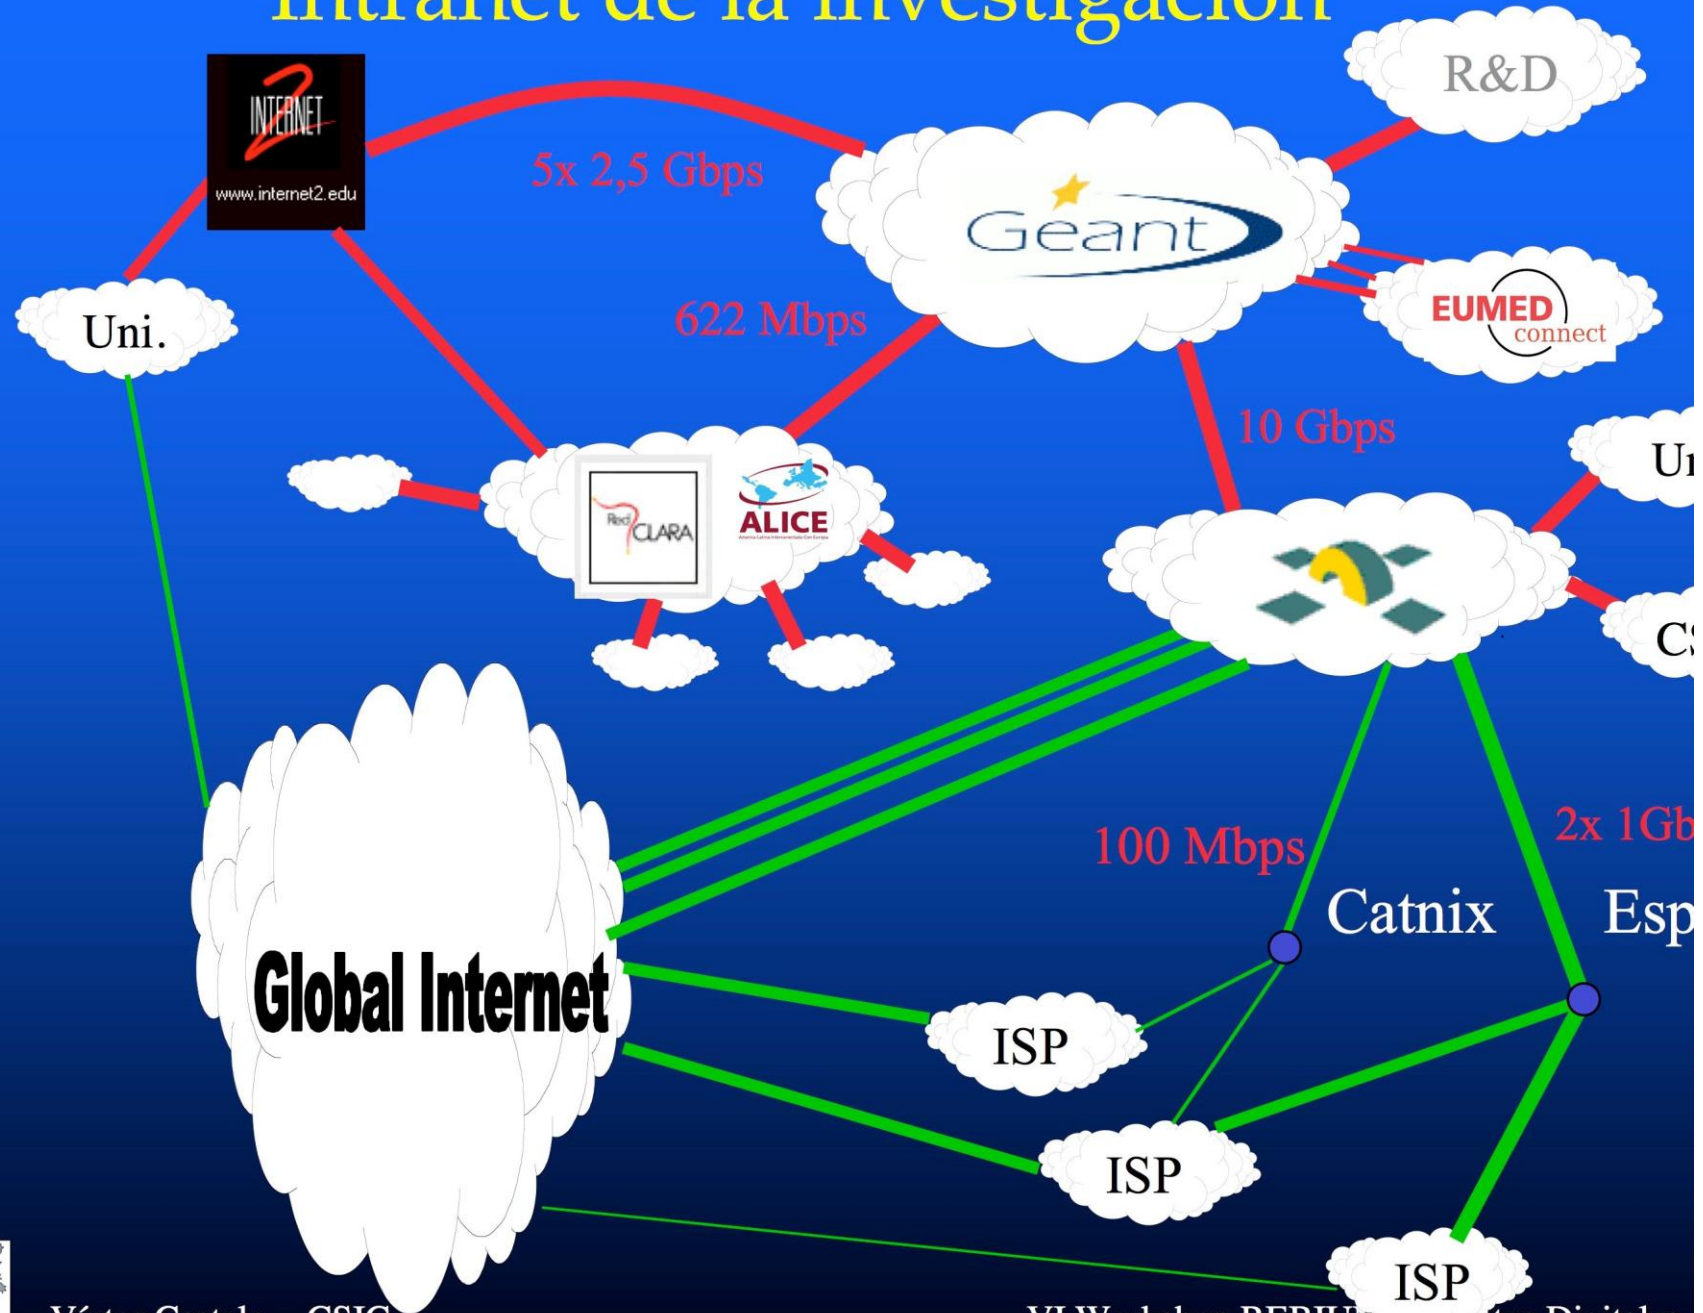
Intranet de la investigación

R&D

INTERNET 2
www.internet2.edu

5x 2,5 Gbps

Geant

EUMED connect

Uni.

622 Mbps

10 Gbps

Un

Red CLARA

ALICE

CS

Global Internet

100 Mbps

2x 1Gb

Catnix

Esp

ISP

ISP

ISP

Víctor Castelo - CSIC

XI Workshop REBIUN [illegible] Digital